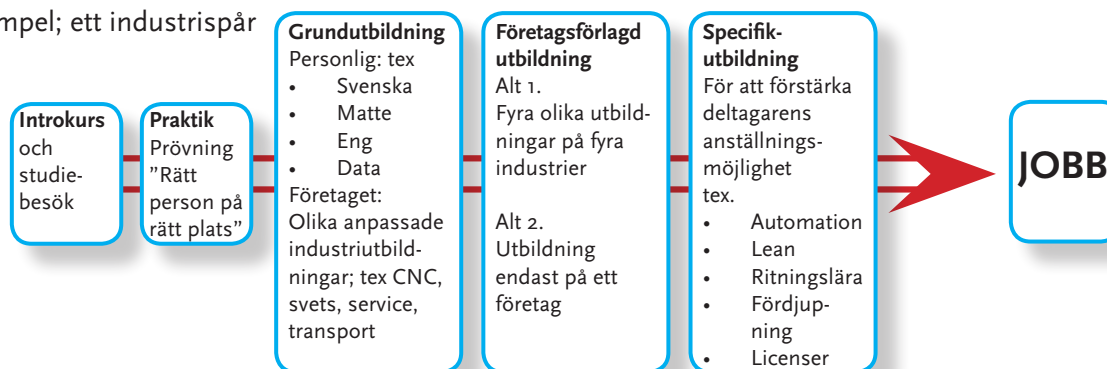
mpel; ett industrispår

**Introkurs** och studiebesök

**Praktik** Prövning ”Rätt person på rätt plats”

**Grundutbildning**
Personlig: tex
• Svenska
• Matte
• Eng
• Data
Företaget:
Olika anpassade industriutbildningar; tex CNC, svets, service, transport

**Företagsförlagd utbildning**
Alt 1.
Fyra olika utbildningar på fyra industrier

Alt 2.
Utbildning endast på ett företag

**Specifikutbildning**
För att förstärka deltagarens anställningsmöjlighet tex.
• Automation
• Lean
• Ritningslära
• Fördjupning
• Licenser

**JOBB**